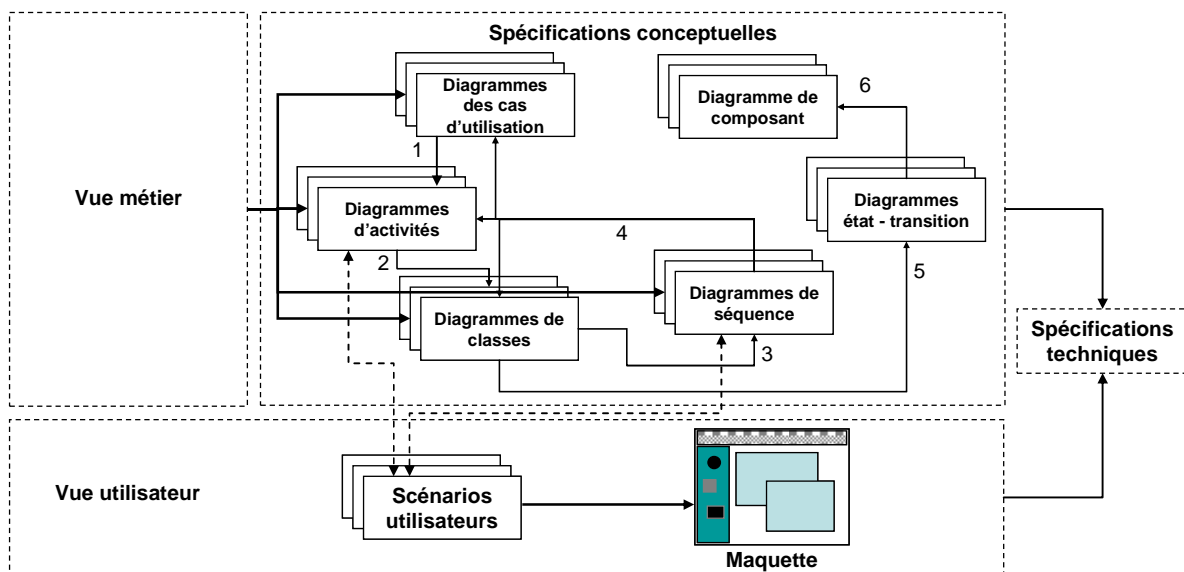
Spécifications conceptuelles

Vue métier

Diagrammes des cas d'utilisation

1

Diagrammes d'activités

2

Diagrammes de classes

4

Diagrammes de séquence

3

Diagramme de composant

6

Diagrammes état - transition

5

Spécifications techniques

Vue utilisateur

Scénarios utilisateurs

Maquette